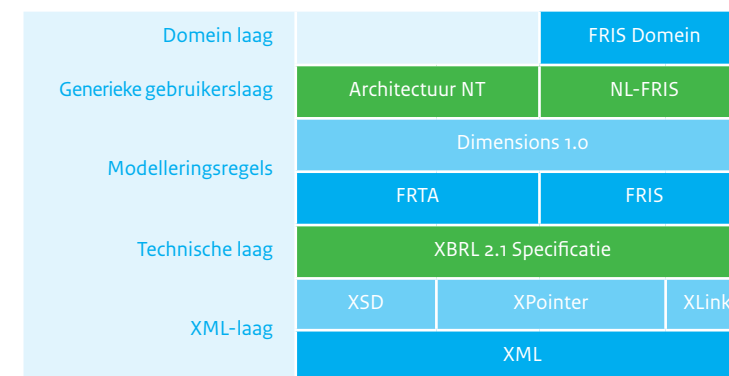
| | | | |
|---|---|---|---|
| Domein laag | | FRIS Domein | |
| Generieke gebruikerslaag | Architectuur NT | NL-FRIS | |
| Modelleringsregels | Dimensions 1.0 | | |
| | FRTA | FRIS | |
| Technische laag | XBRL 2.1 Specificatie | | |
| XML-laag | XSD | XPointer | XLink |
| | XML | | |